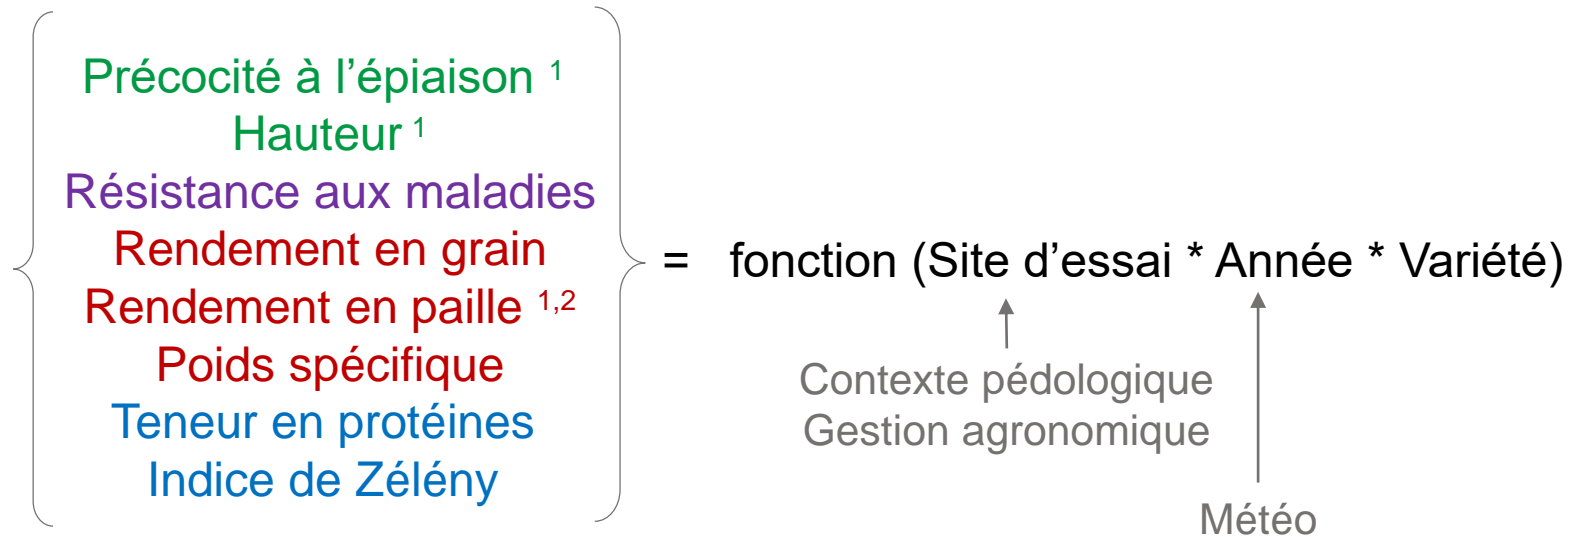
Précocité à l'épiaison $^{1}$
Hauteur $^{1}$
Résistance aux maladies
Rendement en grain
Rendement en paille $^{1,2}$
Poids spécifique
Teneur en protéines
Indice de Zélény

= fonction (Site d'essai * Année * Variété)

Contexte pédologique
Gestion agronomique

Météo